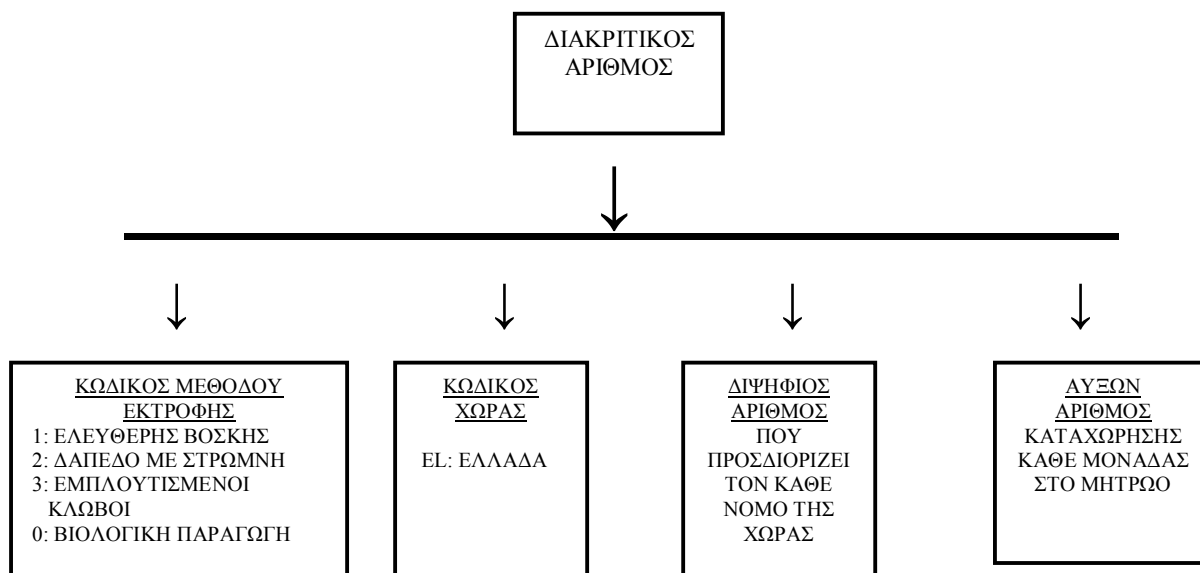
ΔΙΑΚΡΙΤΙΚΟΣ ΑΡΙΘΜΟΣ

ΚΩΔΙΚΟΣ ΜΕΘΟΔΟΥ ΕΚΤΡΟΦΗΣ
1: ΕΛΕΥΘΕΡΗΣ ΒΟΣΚΗΣ
2: ΔΑΠΕΔΟ ΜΕ ΣΤΡΩΜΝΗ
3: ΕΜΠΛΟΥΤΙΣΜΕΝΟΙ ΚΛΩΒΟΙ
0: ΒΙΟΛΟΓΙΚΗ ΠΑΡΑΓΩΓΗ

ΚΩΔΙΚΟΣ ΧΩΡΑΣ
EL: ΕΛΛΑΔΑ

ΔΙΨΗΦΙΟΣ ΑΡΙΘΜΟΣ ΠΟΥ ΠΡΟΣΔΙΟΡΙΖΕΙ ΤΟΝ ΚΑΘΕ ΝΟΜΟ ΤΗΣ ΧΩΡΑΣ

ΑΥΞΩΝ ΑΡΙΘΜΟΣ ΚΑΤΑΧΩΡΗΣΗΣ ΚΑΘΕ ΜΟΝΑΔΑΣ ΣΤΟ ΜΗΤΡΩΟ